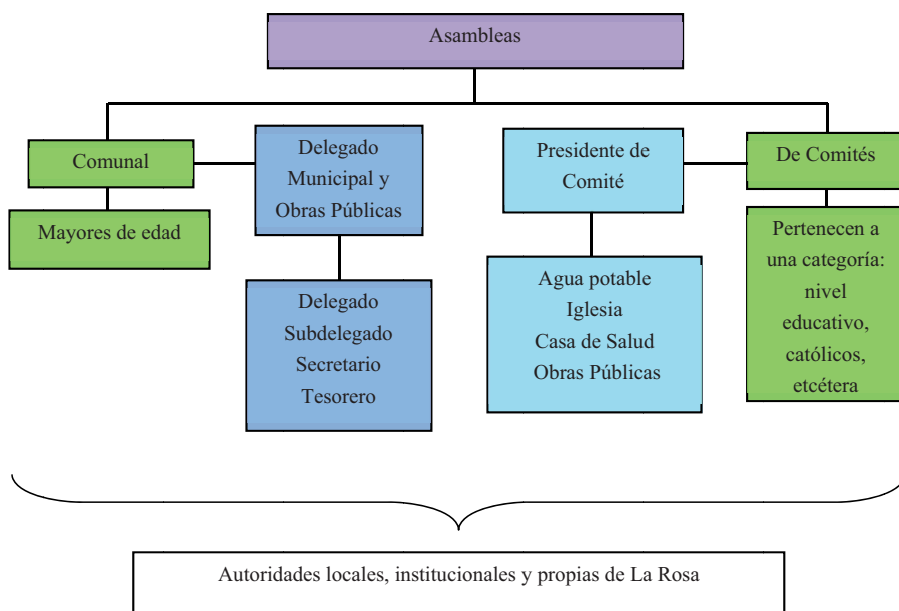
Asambleas

Comunal

Mayores de edad

Delegado Municipal y Obras Públicas

Delegado
Subdelegado
Secretario
Tesorero

Presidente de Comité

Agua potable
Iglesia
Casa de Salud
Obras Públicas

De Comités

Pertenecen a una categoría: nivel educativo, católicos, etcétera

Autoridades locales, institucionales y propias de La Rosa